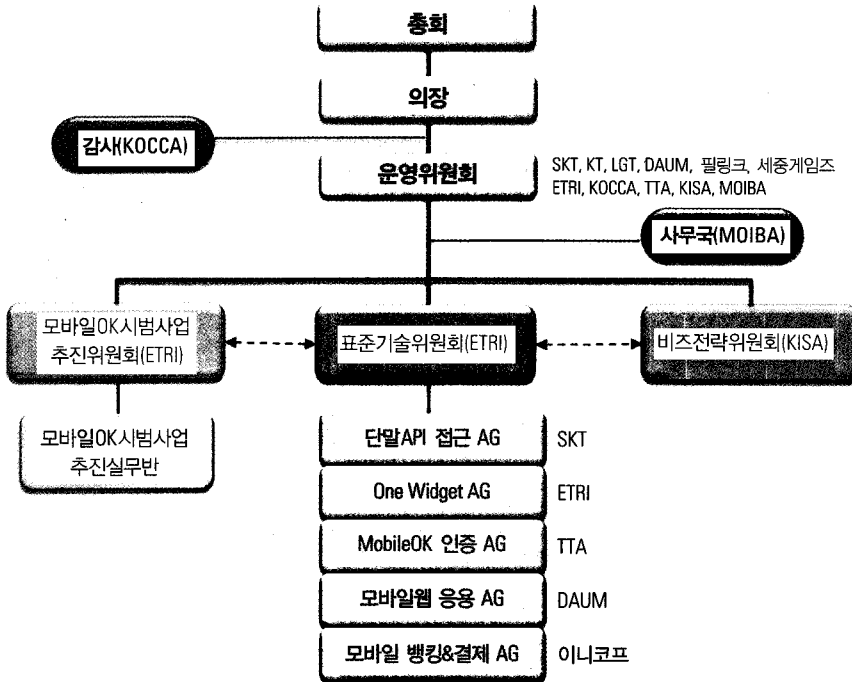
총회

의장

감사(KOCCA)

운영위원회

SKT, KT, LGT, DAUM, 필링크, 세중게임즈
ETRI, KOCCA, TTA, KISA, MOIBA

사무국(MOIBA)

모바일OK시범사업 추진위원회(ETRI)

표준기술위원회(ETRI)

비즈전략위원회(KISA)

모바일OK시범사업 추진실무반

단말API 접근 AG
SKT

One Widget AG
ETRI

MobileOK 인증 AG
TTA

모바일웹 응용 AG
DAUM

모바일 뱅킹&결제 AG
이니코프